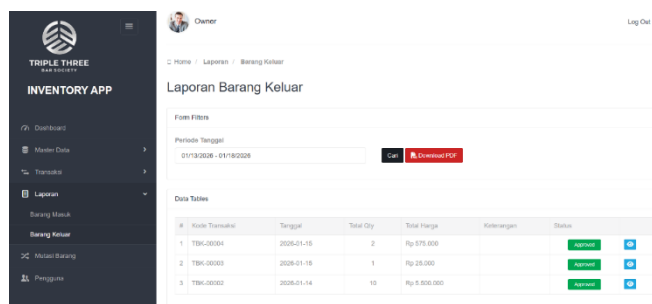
TRIPLE THREE
BAR SOCIETY

INVENTORY APP

Dashboard
Master Data
Transaksi
Laporan
Barang Masuk
Barang Keluar
Mutasi Barang
Pengguna

Owner

Log Out

Home / Laporan / Barang Keluar

Laporan Barang Keluar

Form Filters

Periode Tanggal

01/13/2026 - 01/18/2026

Cari

Download PDF

Data Tables

| # | Kode Transaksi | Tanggal | Total Qty | Total Harga | Keterangan | Status | |
|---|---|---|---|---|---|---|---|
| 1 | TBK-00004 | 2026-01-15 | 2 | Rp 575.000 | | Approved | |
| 2 | TBK-00003 | 2026-01-15 | 1 | Rp 25.000 | | Approved | |
| 3 | TBK-00002 | 2026-01-14 | 10 | Rp 5.500.000 | | Approved | |